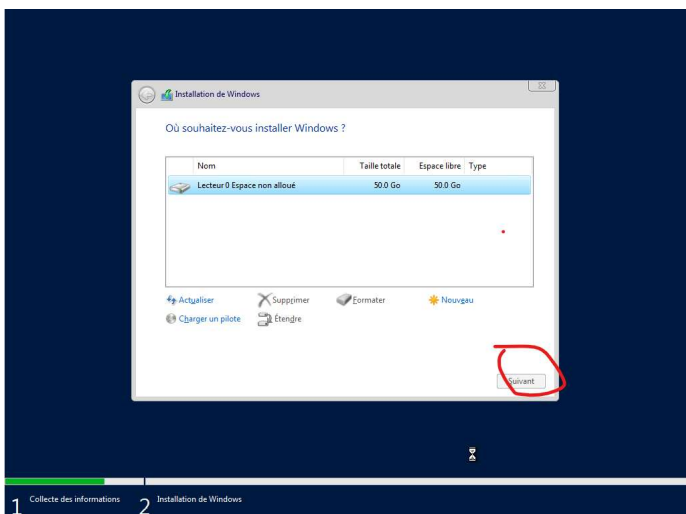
Installation de Windows

Où souhaitez-vous installer Windows ?

| Nom | Taille totale | Espace libre | Type |
|---|---|---|---|
| Lecteur 0 Espace non alloué | 50.0 Go | 50.0 Go | |

Actualiser
Supprimer
Formater
Nouveau
Charger un pilote
Étendre

Suivant

1 Collecte des informations
2 Installation de Windows